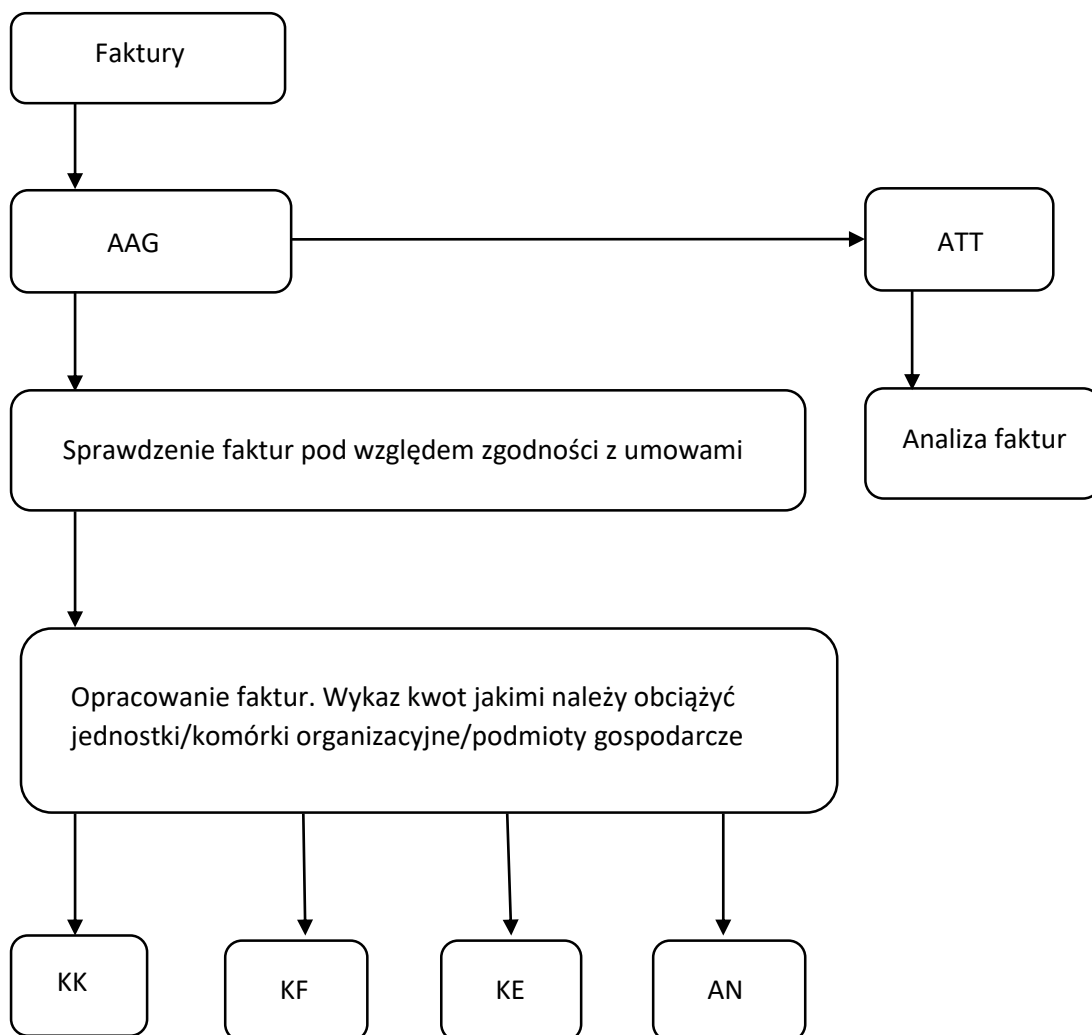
Faktury

AAG

ATT

Sprawdzenie faktur pod względem zgodności z umowami

Analiza faktur

Opracowanie faktur. Wykaz kwot jakimi należy obciążyć jednostki/komórki organizacyjne/podmioty gospodarcze

KK

KF

KE

AN